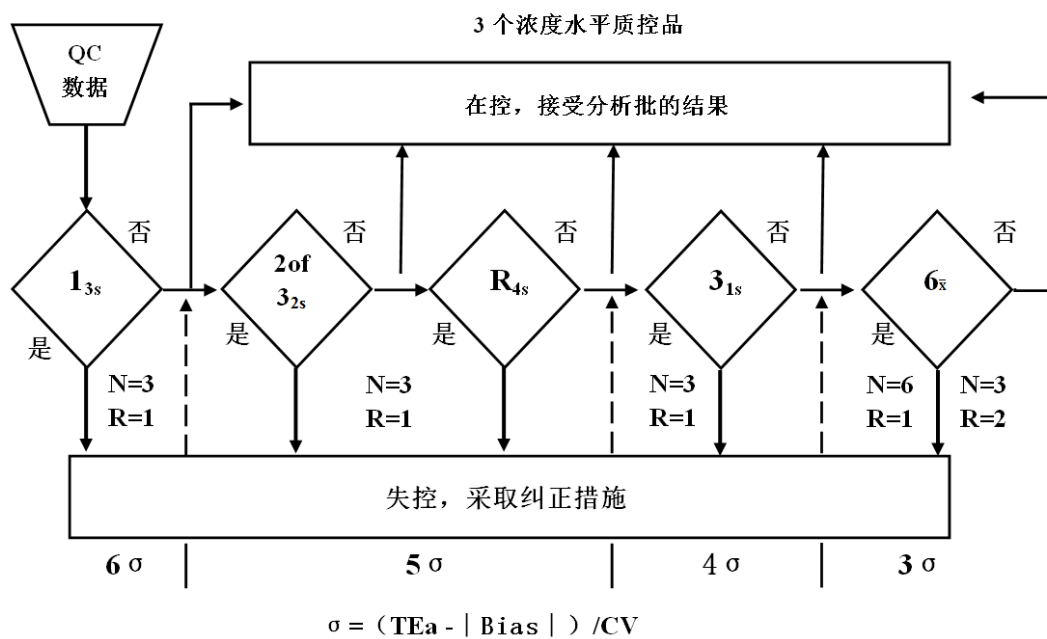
3 个浓度水平质控品

QC 数据

在控，接受分析批的结果

否

$1_{3s}$

是

否

2of $3_{2s}$

是

否

$R_{4s}$

是

否

$3_{1s}$

是

否

$6_{\bar{x}}$

是

N=3
R=1

N=3
R=1

N=3
R=1

N=6
R=1

N=3
R=2

失控，采取纠正措施

6 σ

5 σ

4 σ

3 σ

σ =（TEa - | Bias | ）/CV